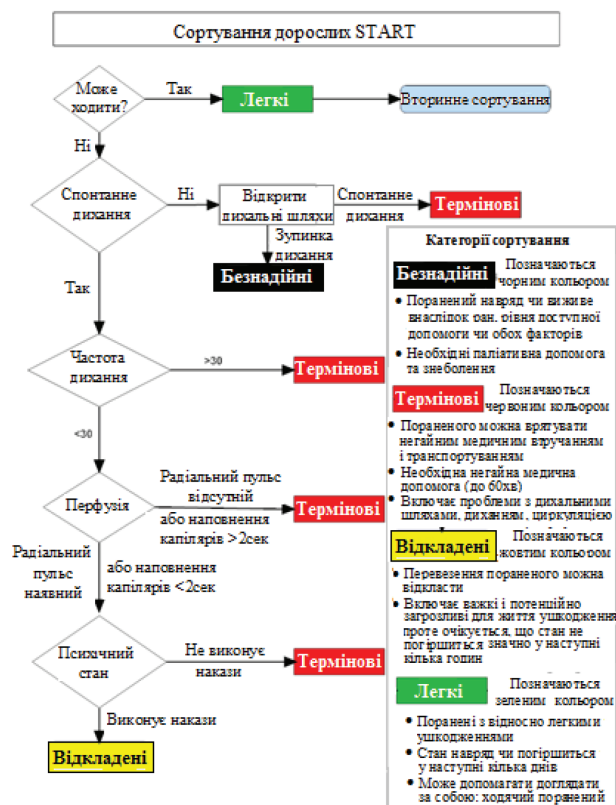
Сортування дорослих START

Може ходити?

Так

Легкі

Вторинне сортування

Ні

Спонтанне дихання

Ні

Відкрити дихальні шляхи

Спонтанне дихання

Термінові

Зупинка дихання

Безнадійні

Так

Частота дихання

>30

Термінові

<30

Перфузія

Радіальний пульс відсутній або наповнення капілярів >2сек

Термінові

Радіальний пульс наявний

або наповнення капілярів <2сек

Психічний стан

Не виконує накази

Термінові

Виконує накази

Відкладені

Категорії сортування

Безнадійні Позначаються чорним кольором

• Поранений навряд чи виживе внаслідок ран, рівня доступної допомоги чи обох факторів

• Необхідні паліативна допомога та знеболення

Термінові Позначаються червоним кольором

• Пораненого можна врятувати негайним медичним втручанням і транспортуванням

• Необхідна негайна медична допомога (до 60хв)

• Включає проблеми з дихальними шляхами, диханням, циркуляцією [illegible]

Відкладені Позначаються жовтим кольором

• Перевезення пораненого можна відкласти

• Включає важкі і потенційно загрозливі для життя ушкодження проте очікується, що стан не погіршиться значно у наступні кілька годин

Легкі Позначаються зеленим кольором

• Поранені з відносно легкими ушкодженнями

• Стан навряд чи погіршиться у наступні кілька днів

• Може допомагати доглядати за собою: ходячий поранений